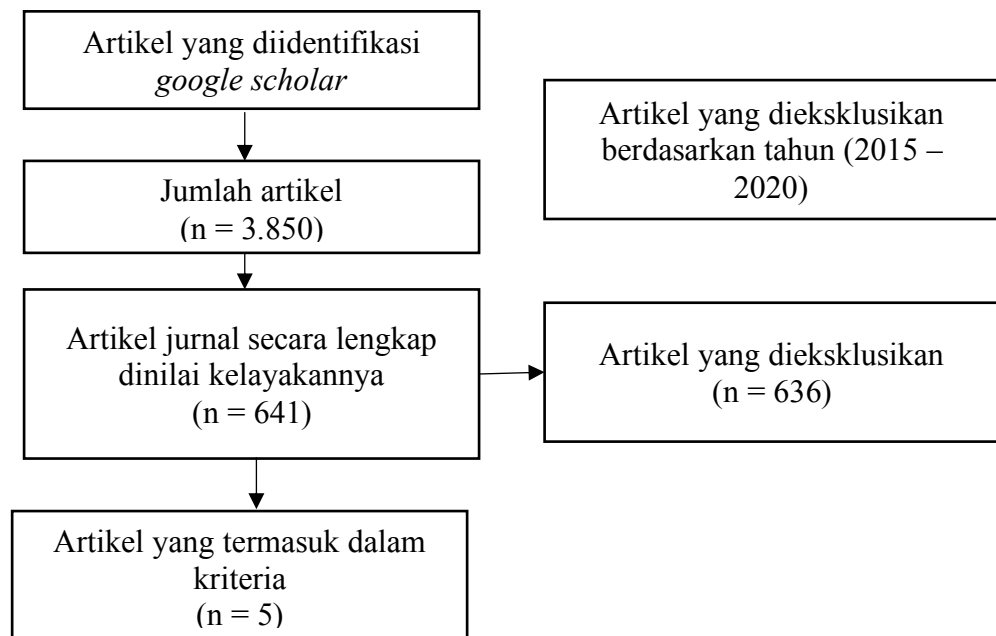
Artikel yang diidentifikasi *google scholar*

Artikel yang dieksklusikan berdasarkan tahun (2015 – 2020)

Jumlah artikel (n = 3.850)

Artikel jurnal secara lengkap dinilai kelayakannya (n = 641)

Artikel yang dieksklusikan (n = 636)

Artikel yang termasuk dalam kriteria (n = 5)